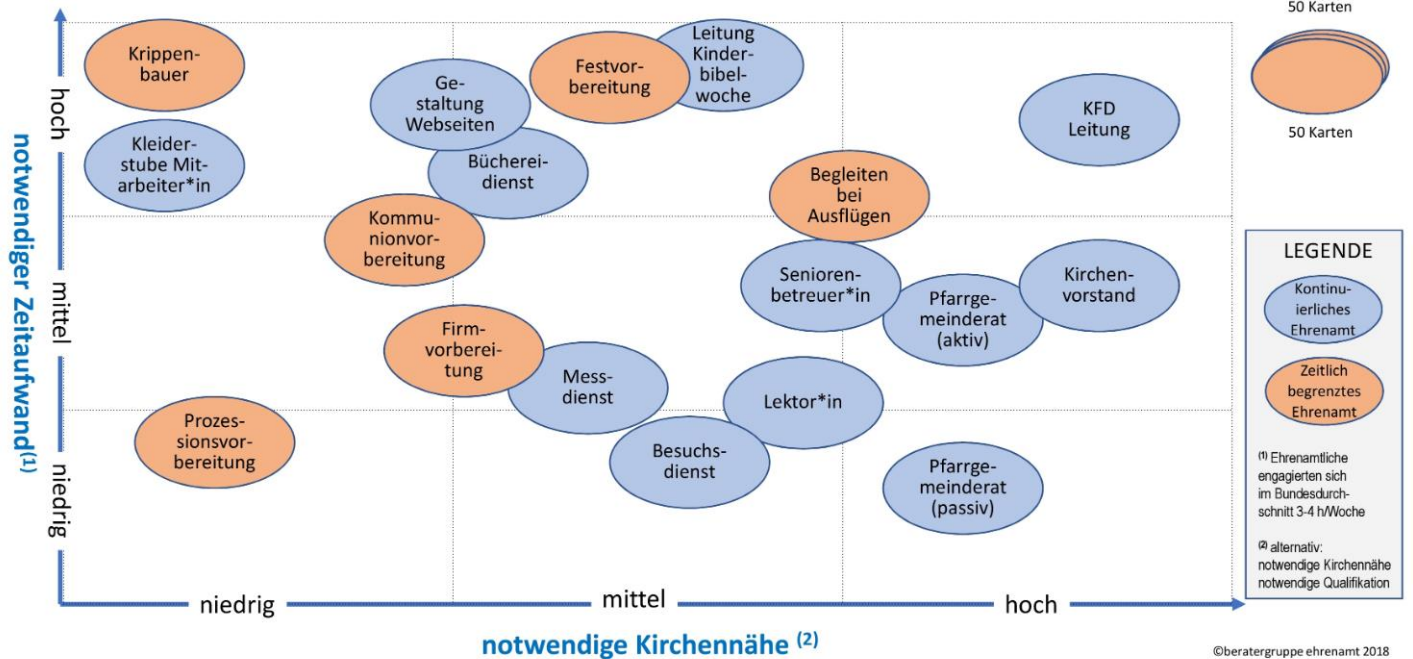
notwendiger Zeitaufwand$^{(1)}$

hoch

mittel

niedrig

Krippenbauer

Kleiderstube Mitarbeiter*in

Gestaltung Webseiten

Büchereidienst

Festvorbereitung

Leitung Kinderbibelwoche

KFD Leitung

Begleiten bei Ausflügen

Kommunionvorbereitung

Seniorenbetreuer*in

Pfarrgemeinderat (aktiv)

Kirchenvorstand

Firmvorbereitung

Messdienst

Lektor*in

Prozessionsvorbereitung

Besuchsdienst

Pfarrgemeinderat (passiv)

50 Karten

50 Karten

LEGENDE

Kontinuierliches Ehrenamt

Zeitlich begrenztes Ehrenamt

$^{(1)}$ Ehrenamtliche engagierten sich im Bundesdurchschnitt 3-4 h/Woche

$^{(2)}$ alternativ: notwendige Kirchennähe notwendige Qualifikation

niedrig

mittel

hoch

notwendige Kirchennähe $^{(2)}$

©beratergruppe ehrenamt 2018